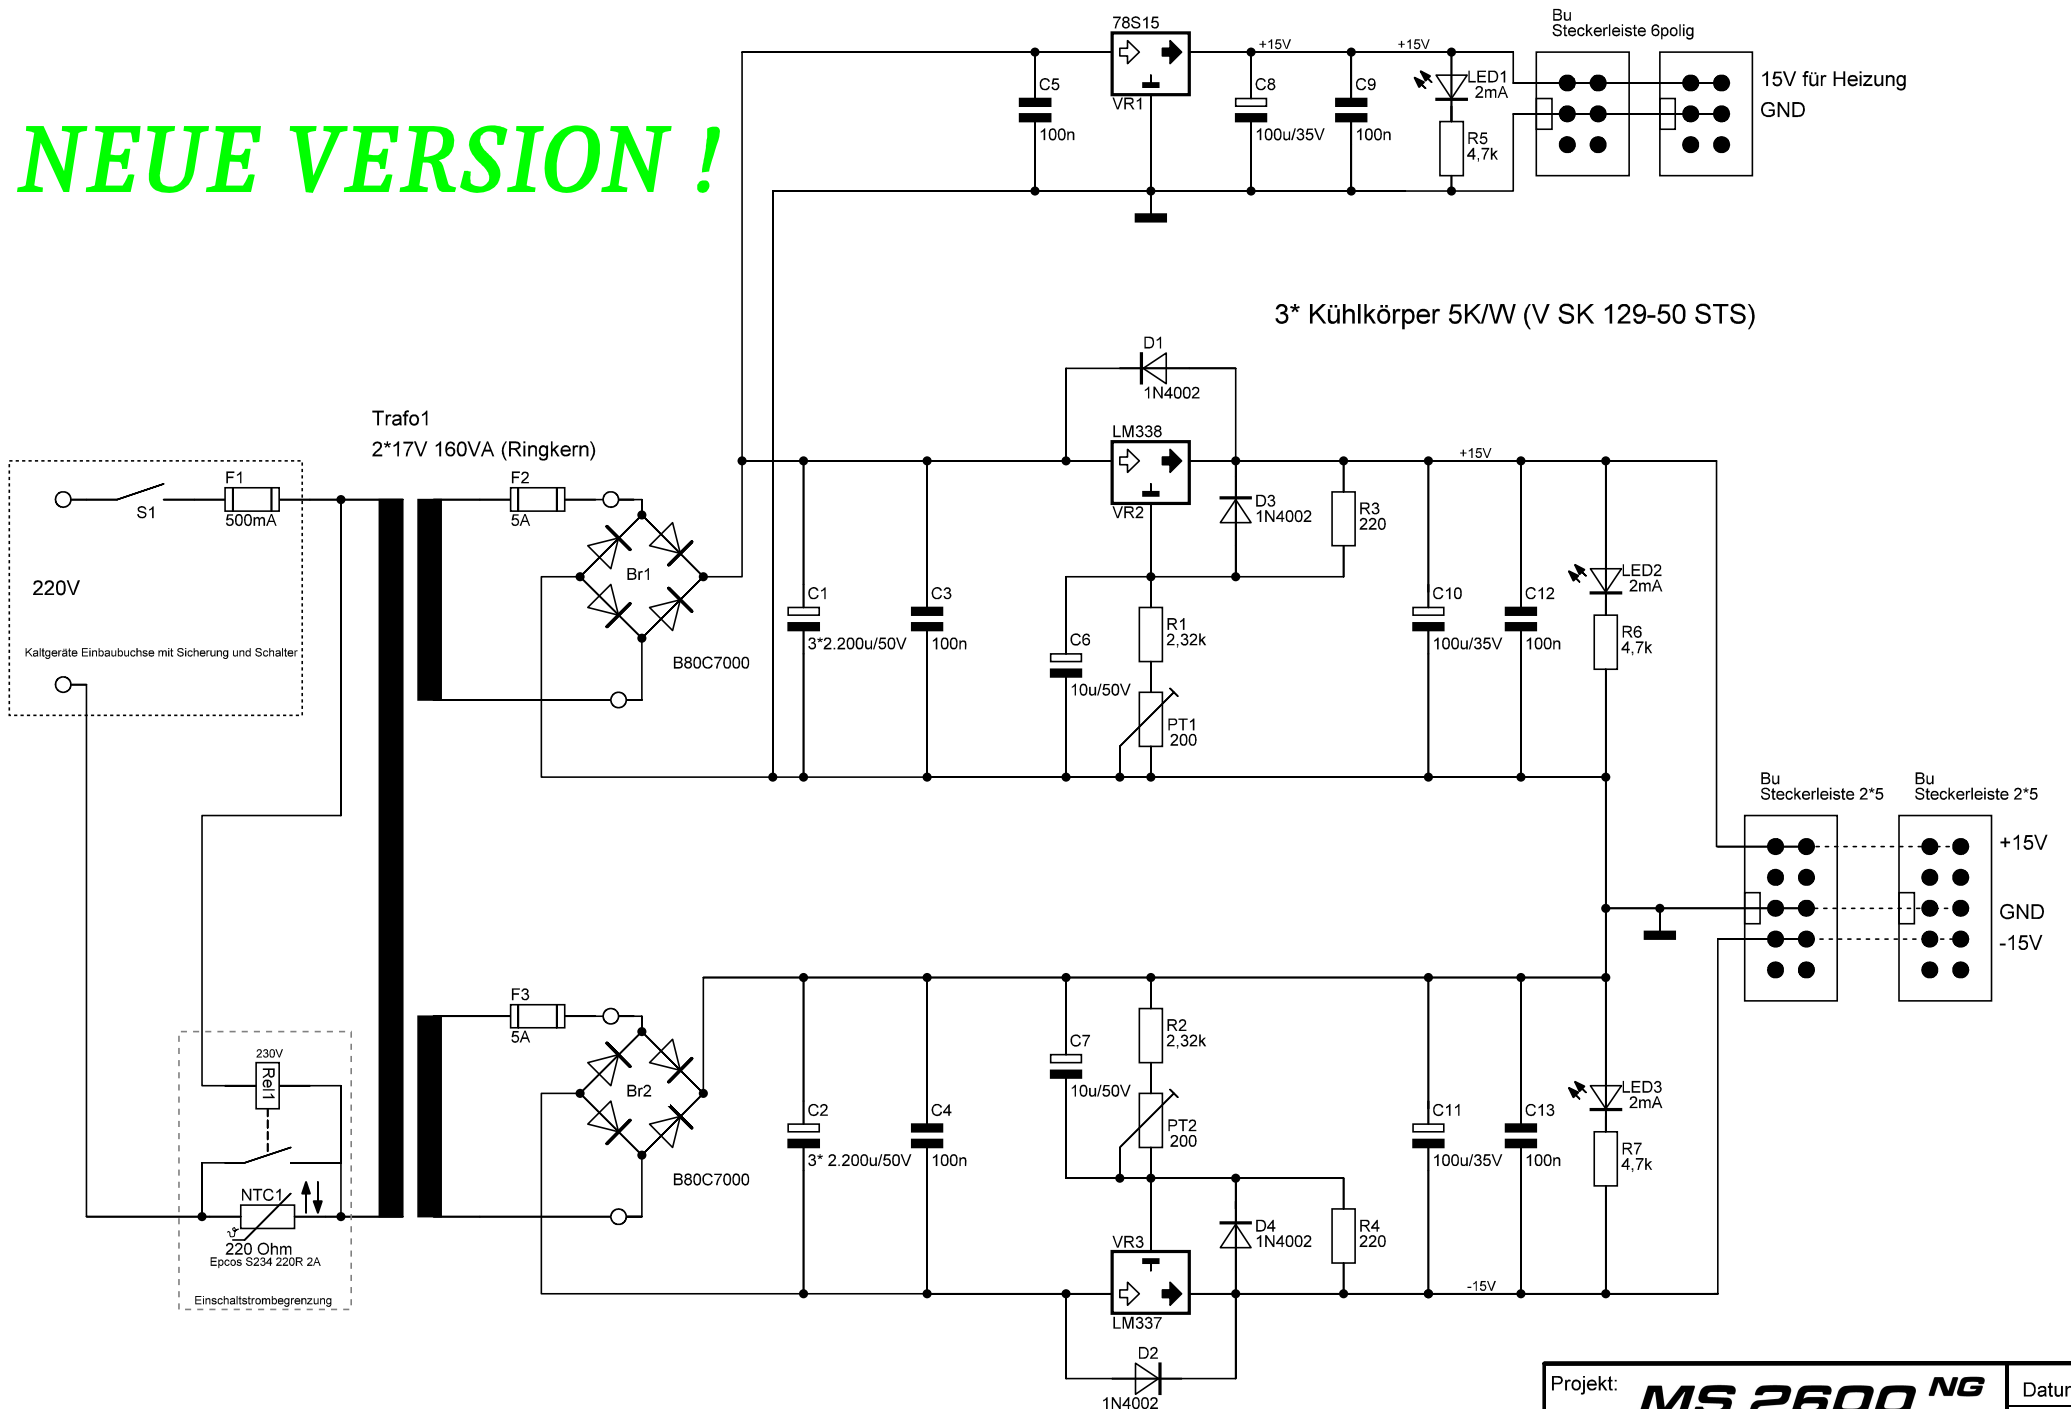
NEUE VERSION !

78S15
VR1
C5
100n
+15V
C8
100u/35V
C9
100n
+15V
LED1
2mA
R5
4,7k
Bu
Steckerleiste 6polig
15V für Heizung
GND

3* Kühlkörper 5K/W (V SK 129-50 STS)

D1
1N4002
LM338
VR2
D3
1N4002
R3
220
+15V
C10
100u/35V
C12
100n
LED2
2mA
R6
4,7k
C1
3*2.200u/50V
C3
100n
C6
10u/50V
R1
2,32k
PT1
200

Trafo1
2*17V 160VA (Ringkern)
F1
500mA
S1
F2
5A
Br1
B80C7000
220V
Kaltgeräte Einbaubuchse mit Sicherung und Schalter

Bu
Steckerleiste 2*5
Bu
Steckerleiste 2*5
+15V
GND
-15V

F3
5A
Br2
B80C7000
C2
3* 2.200u/50V
C4
100n
C7
10u/50V
R2
2,32k
PT2
200
C11
100u/35V
C13
100n
LED3
2mA
R7
4,7k
D4
1N4002
R4
220
VR3
LM337
-15V
D2
1N4002

230V
Rel1
NTC1
220 Ohm
Epcos S234 220R 2A
Einschaltstrombegrenzung

Projekt:
MS 2600 NG
Datur